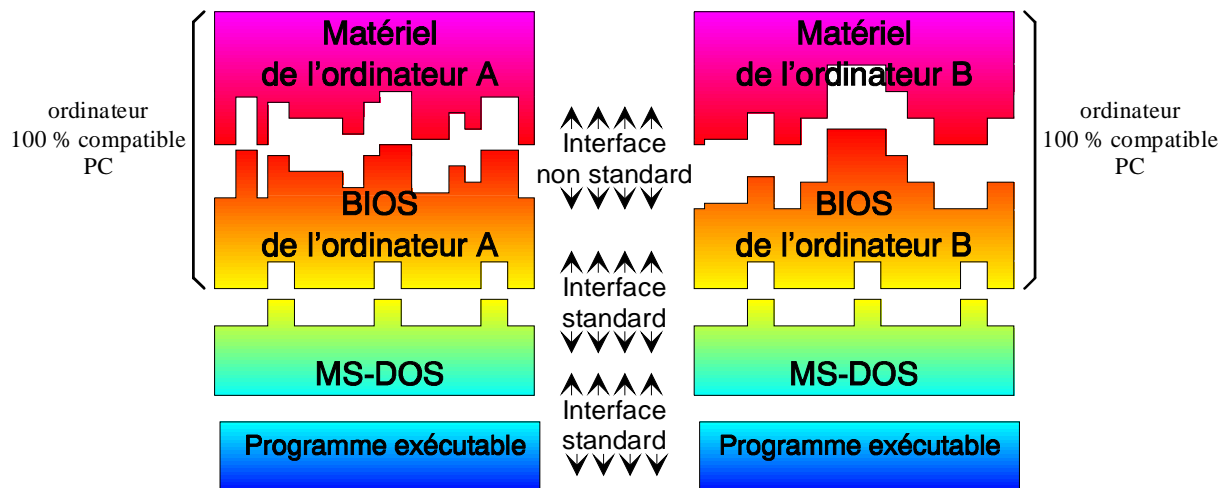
ordinateur
100 % compatible
PC

Matériel
de l’ordinateur A

BIOS
de l’ordinateur A

MS-DOS

Programme exécutable

Interface
non standard

Interface
standard

Interface
standard

Matériel
de l’ordinateur B

BIOS
de l’ordinateur B

MS-DOS

Programme exécutable

ordinateur
100 % compatible
PC